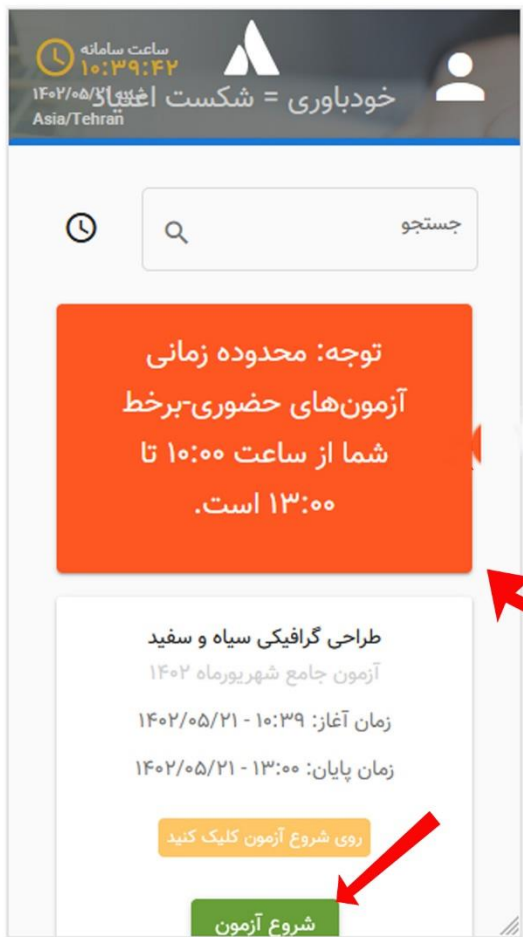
ساعت سامانه
۱۰:۳۹:۴۲
۱۴۰۲/۰۵/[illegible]
Asia/Tehran

خودباوری = شکست اعتیاد

جستجو

توجه: محدوده زمانی آزمون‌های حضوری-برخط شما از ساعت ۱۰:۰۰ تا ۱۳:۰۰ است.

طراحی گرافیکی سیاه و سفید
آزمون جامع شهریورماه ۱۴۰۲
زمان آغاز: ۱۰:۳۹ - ۱۴۰۲/۰۵/۲۱
زمان پایان: ۱۳:۰۰ - ۱۴۰۲/۰۵/۲۱

روی شروع آزمون کلیک کنید

شروع آزمون